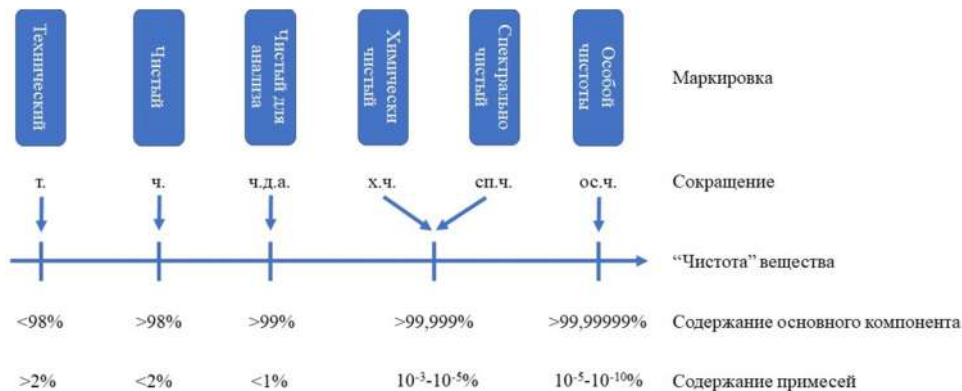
Технический

Чистый

Чистый для анализа

Химически чистый

Спектрально чистый

Особой чистоты

Маркировка

т.

ч.

ч.д.а.

х.ч.

сп.ч.

ос.ч.

Сокращение

"Чистота" вещества

<98%

>98%

>99%

>99,999%

>99,99999%

Содержание основного компонента

>2%

<2%

<1%

$10^{-3}$-$10^{-5}$%

$10^{-5}$-$10^{-10}$%

Содержание примесей